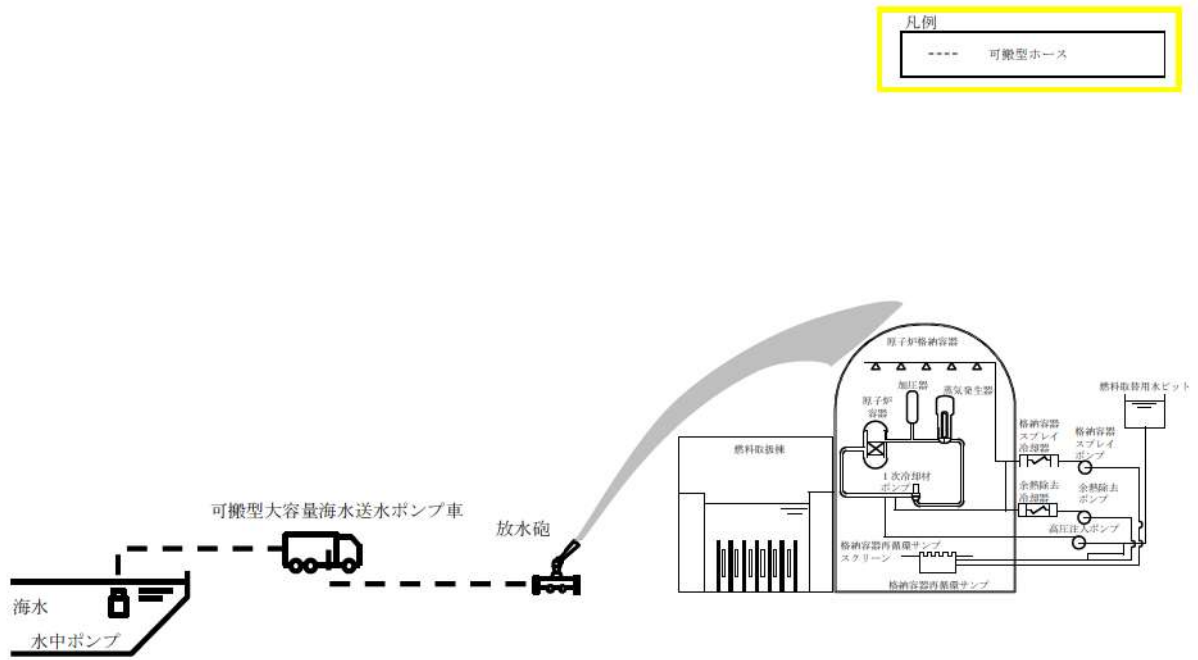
凡例

可搬型ホース

原子炉格納容器

加圧器

蒸気発生器

原子炉容器

燃料取替用水ピット

格納容器スプレイ冷却器

格納容器スプレイポンプ

燃料取扱棟

1次冷却材ポンプ

余熱除去冷却器

余熱除去ポンプ

高圧注入ポンプ

格納容器再循環サンプスクリーン

格納容器再循環サンプ

可搬型大容量海水送水ポンプ車

放水砲

海水

水中ポンプ